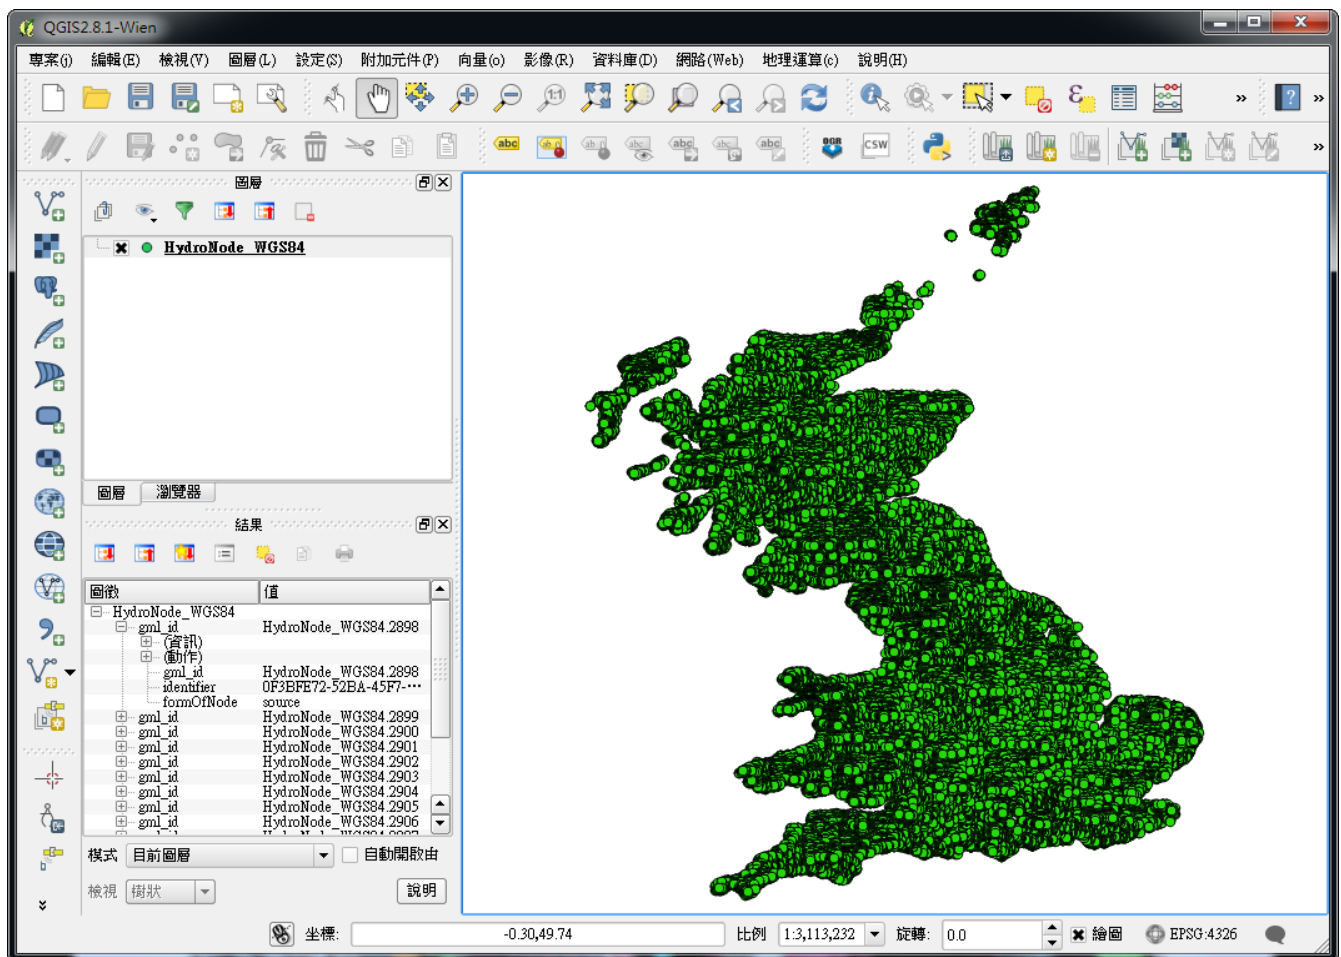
QGIS2.8.1-Wien

專案(J) 編輯(E) 檢視(V) 圖層(L) 設定(S) 附加元件(P) 向量(o) 影像(R) 資料庫(D) 網路(Web) 地理運算(c) 說明(H)

abc CSW

圖層

HydroNode_WGS84

圖層 瀏覽器

結果

| 圖徵 | 值 |
|---|---|
| HydroNode_WGS84 | |
| gml_id | HydroNode_WGS84.2898 |
| (資訊) | |
| (動作) | |
| gml_id | HydroNode_WGS84.2898 |
| identifier | 0F3BFE72-52BA-45F7-··· |
| formOfNode | source |
| gml_id | HydroNode_WGS84.2899 |
| gml_id | HydroNode_WGS84.2900 |
| gml_id | HydroNode_WGS84.2901 |
| gml_id | HydroNode_WGS84.2902 |
| gml_id | HydroNode_WGS84.2903 |
| gml_id | HydroNode_WGS84.2904 |
| gml_id | HydroNode_WGS84.2905 |
| gml_id | HydroNode_WGS84.2906 |

模式 目前圖層 自動開啟由

檢視 樹狀 說明

坐標: -0.30,49.74 比例 1:3,113,232 旋轉: 0.0 繪圖 EPSG:4326